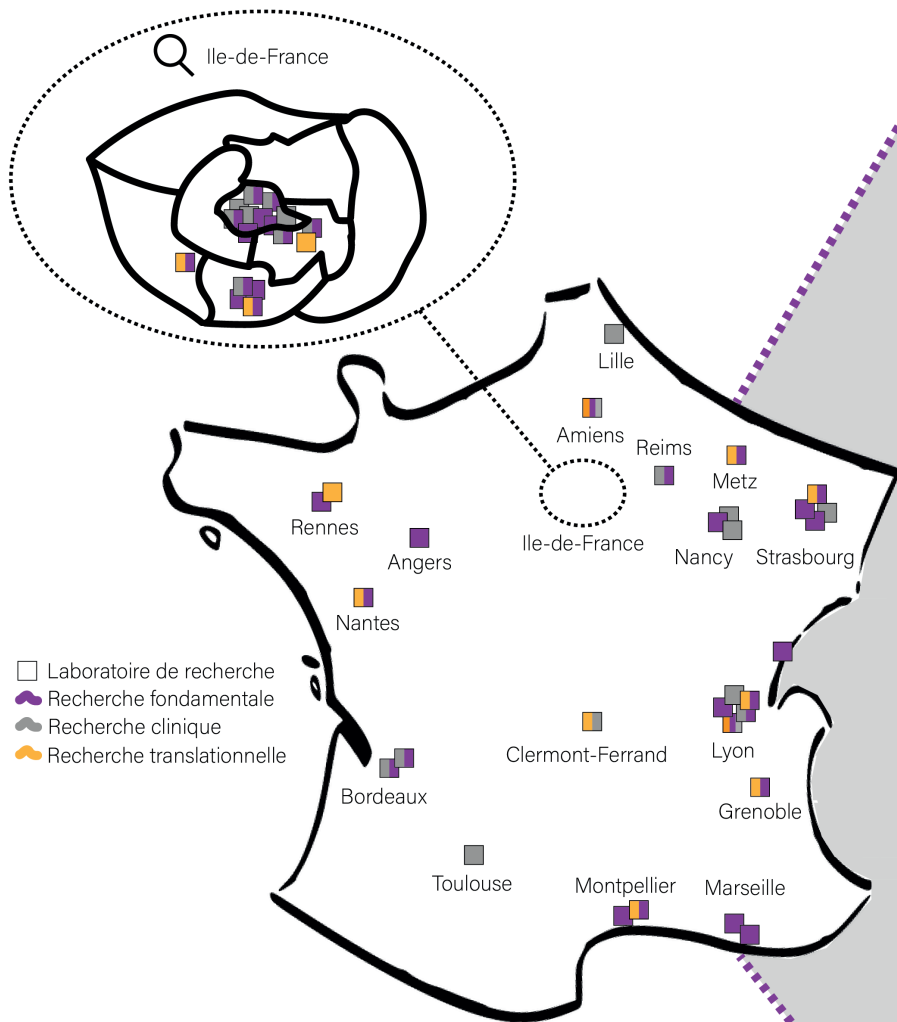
Ile-de-France

Lille
Amiens
Reims
Metz
Rennes
Angers
Ile-de-France
Nancy
Strasbourg
Nantes

Laboratoire de recherche
Recherche fondamentale
Recherche clinique
Recherche translationnelle

Lyon
Clermont-Ferrand
Bordeaux
Grenoble
Toulouse
Montpellier
Marseille